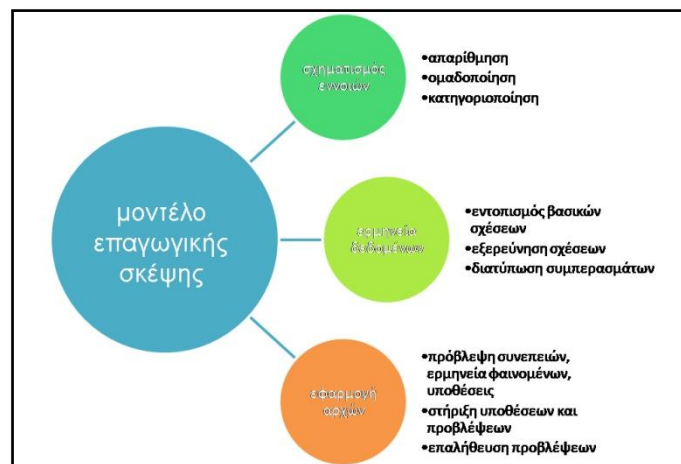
μοντέλο επαγωγικής σκέψης

σχηματισμός εννοιών

•απαρίθμηση
•ομαδοποίηση
•κατηγοριοποίηση

ερμηνεία δεδομένων

•εντοπισμός βασικών σχέσεων
•εξερεύνηση σχέσεων
•διατύπωση συμπερασμάτων

εφαρμογή αρχών

•πρόβλεψη συνεπειών, ερμηνεία φαινομένων, υποθέσεις
•στήριξη υποθέσεων και προβλέψεων
•επαλήθευση προβλέψεων